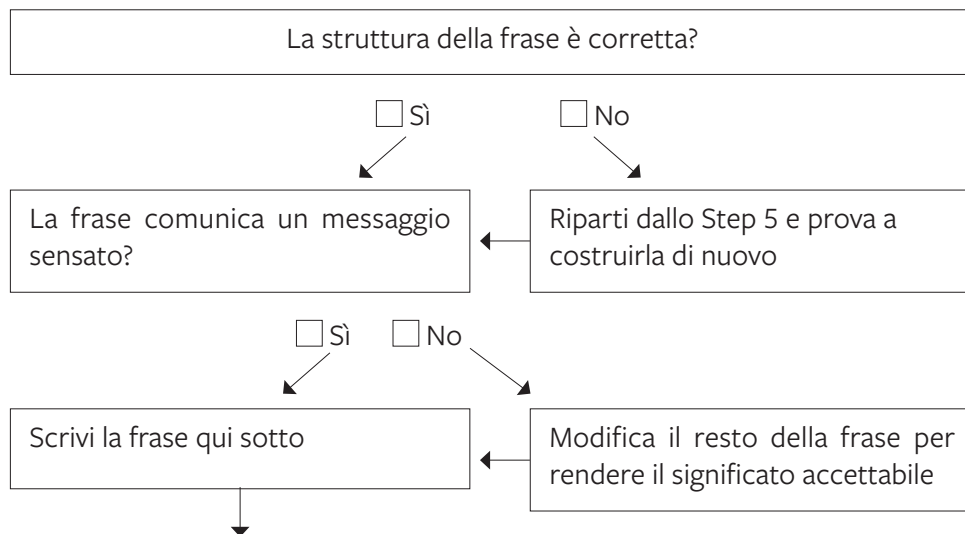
La struttura della frase è corretta?

☐ Sì ☐ No

La frase comunica un messaggio sensato?

Riparti dallo Step 5 e prova a costruirla di nuovo

☐ Sì ☐ No

Scrivi la frase qui sotto

Modifica il resto della frase per rendere il significato accettabile